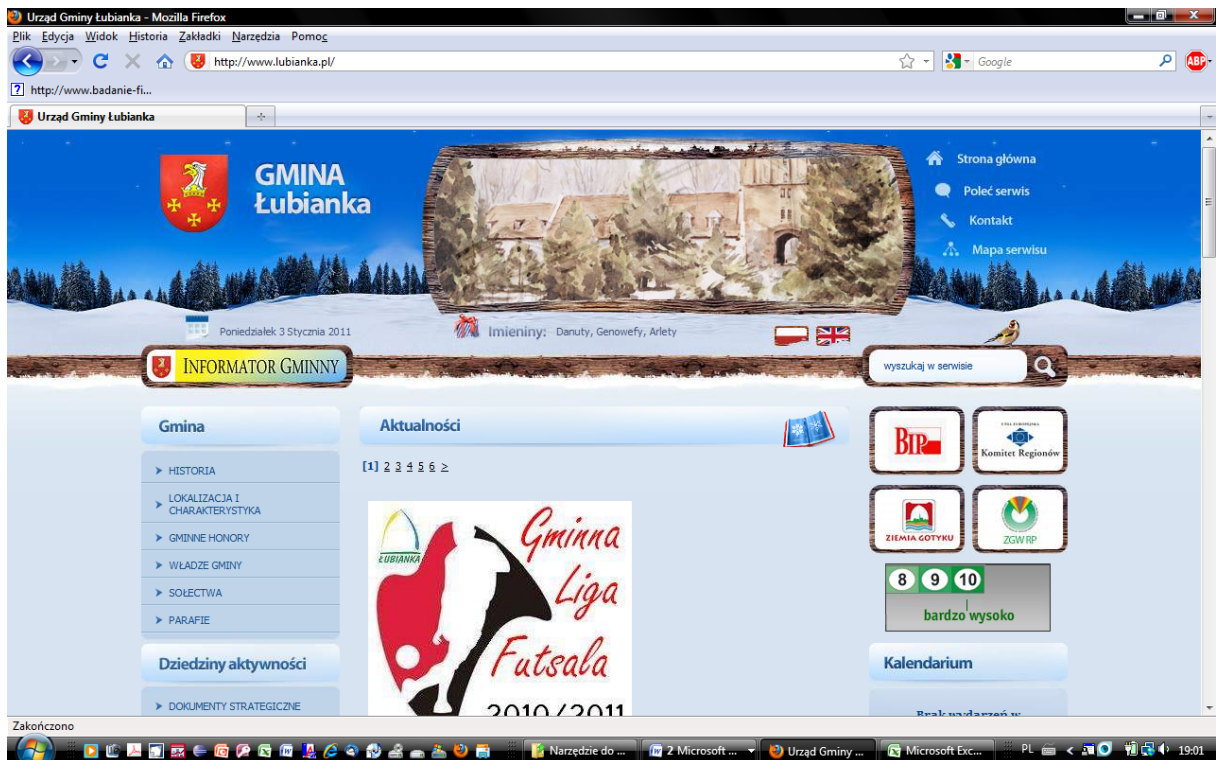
Urząd Gminy Łubianka - Mozilla Firefox

Plik Edycja Widok Historia Zakładki Narzędzia Pomoc

http://www.lubianka.pl/

Google

http://www.badanie-fi...

Urząd Gminy Łubianka

GMINA
Łubianka

Strona główna
Poleć serwis
Kontakt
Mapa serwisu

Poniedziałek 3 Stycznia 2011

Imieniny: Danuty, Genowefy, Arlety

INFORMATOR GMINNY

wyszukaj w serwisie

Gmina

HISTORIA
LOKALIZACJA I CHARAKTERYSTYKA
GMINNE HONORY
WŁADZE GMINY
SOŁECTWA
PARAFIE

Dziedziny aktywności

DOKUMENTY STRATEGICZNE

Aktualności

[1] 2 3 4 5 6 >

ŁUBIANKA
Gminna Liga Futsala
2010/2011

BIP

UNIA EUROPEJSKA
Komitet Regionów

ZIEMIA GOTYKU

ZGWRP

8 9 10
bardzo wysoko

Kalendarium

Brak wydarzeń w

Zakończono

Narzędzie do ...
2 Microsoft ...
Urząd Gminy ...
Microsoft Exc...
PL
19:01